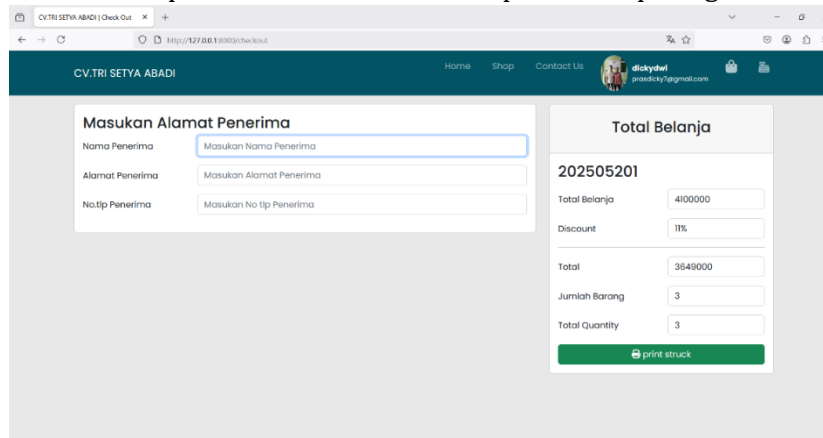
CV.TRI SETYA ABADI | Check Out ×

http://127.0.0.1:8000/checkout

CV.TRI SETYA ABADI

Home Shop Contact Us

dickydwi
prasdicky7@gmail.com

Masukan Alamat Penerima

Nama Penerima Masukan Nama Penerima

Alamat Penerima Masukan Alamat Penerima

No.tip Penerima Masukan No tip Penerima

Total Belanja

202505201

Total Belanja 4100000

Discount 11%

Total 3649000

Jumlah Barang 3

Total Quantity 3

print struck